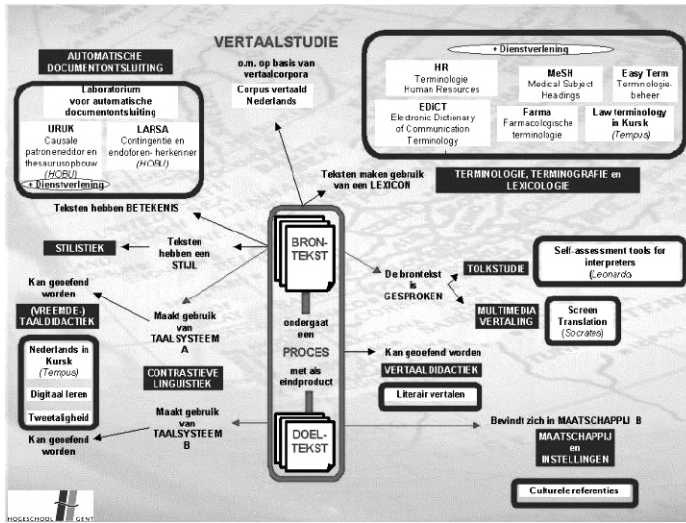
VERTAALSTUDIE

o.m. op basis van vertaalcorpora
Corpus vertaald Nederlands

AUTOMATISCHE DOCUMENTONTSLUITING

Laboratorium voor automatische documentontsluiting

URUK
Causale patroneneditor en thesaurusopbouw
(HOBU)

LARSA
Contingentie en endoforen- herkenner
(HOBU)

+ Dienstverlening

+ Dienstverlening

HR
Terminologie Human Resources

MeSH
Medical Subject Headings

Easy Term
Terminologie-beheer

EDICT
Electronic Dictionary of Communication Terminology

Farma
Farmacologische terminologie

Law terminology in Kursk
(Tempus)

TERMINOLOGIE, TERMINOGRAFIE en LEXICOLOGIE

Teksten maken gebruik van een LEXICON

Teksten hebben BETEKENIS

STILISTIEK

Teksten hebben een STIJL

BRON-TEKST

De brontekst is GESPROKEN

TOLKSTUDIE

Self-assessment tools for interpreters
(Leonardo)

MULTIMEDIA VERTALING

Screen Translation
(Socrates)

Kan geoefend worden

(VREEMDE-) TAALDIDACTIEK

Maakt gebruik van TAALSYSTEEM A

ondergaat een
PROCES
met als eindproduct

Kan geoefend worden

VERTAALDIDACTIEK

Literair vertalen

Nederlands in Kursk
(Tempus)

Digitaal leren

Tweetaligheid

CONTRASTIEVE LINGUISTIEK

Maakt gebruik van TAALSYSTEEM B

Kan geoefend worden

DOEL-TEKST

Bevindt zich in MAATSCHAPPIJ B

MAATSCHAPPIJ en INSTELLINGEN

Culturele referenties

HOGESCHOOL GENT